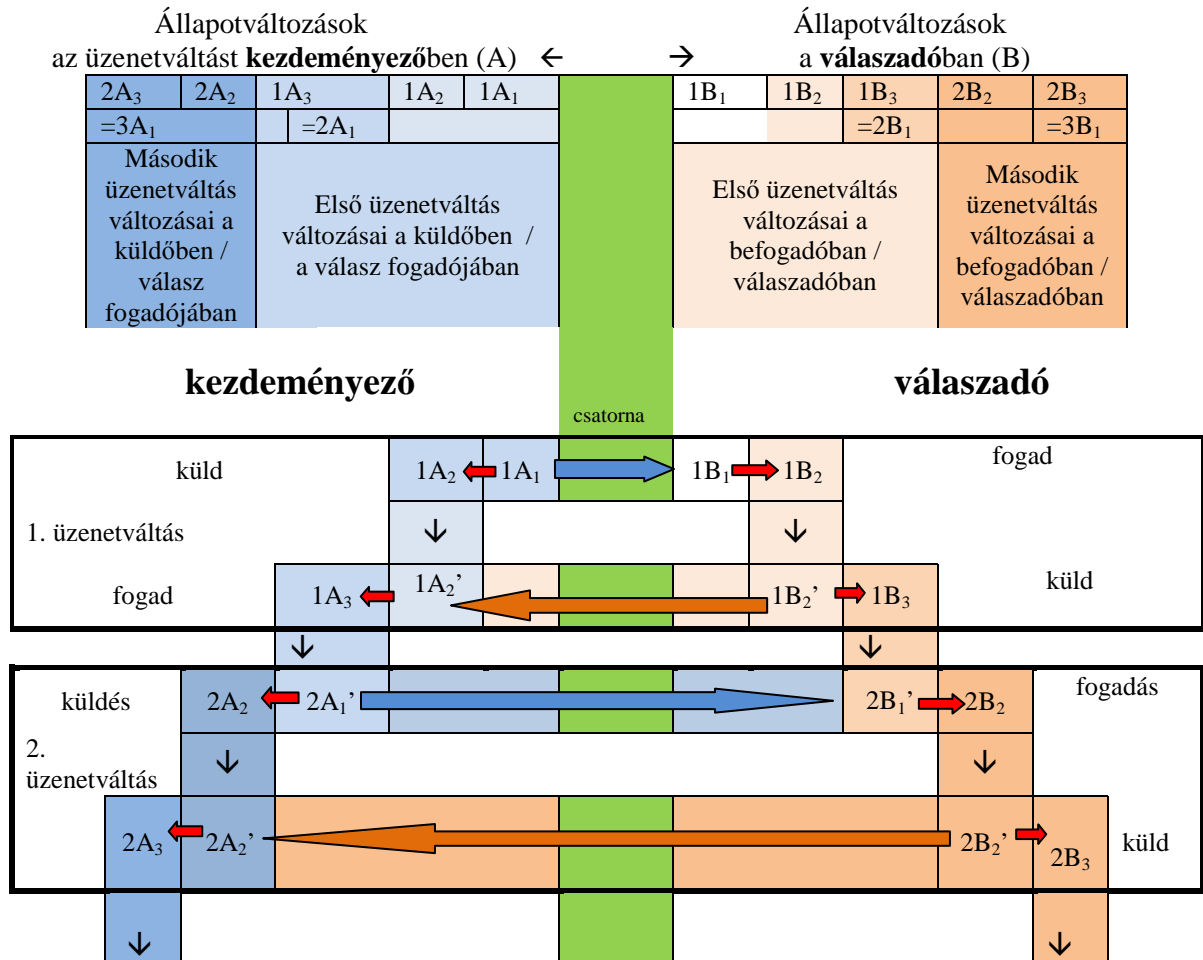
Állapotváltozások az üzenetváltást **kezdeményező**ben (A) ←

→ Állapotváltozások a **válaszadó**ban (B)

| $2A_3$ | $2A_2$ | $1A_3$ | $1A_2$ | $1A_1$ |
|---|---|---|---|---|
| $=3A_1$ | | $=2A_1$ | | |

| $1B_1$ | $1B_2$ | $1B_3$ | $2B_2$ | $2B_3$ |
|---|---|---|---|---|
| | | $=2B_1$ | | $=3B_1$ |

Második üzenetváltás változásai a küldőben / válasz fogadójában

Első üzenetváltás változásai a küldőben / a válasz fogadójában

Első üzenetváltás változásai a befogadóban / válaszadóban

Második üzenetváltás változásai a befogadóban / válaszadóban

**kezdeményező**

**válaszadó**

csatorna

küld

$1A_2$ $1A_1$ $1B_1$ $1B_2$

fogad

↓ ↓

1. üzenetváltás

fogad

$1A_3$ $1A_2$’ $1B_2$’ $1B_3$

küld

↓ ↓

küldés

$2A_2$ $2A_1$’ $2B_1$’ $2B_2$

fogadás

2. üzenetváltás

↓ ↓

$2A_3$ $2A_2$’ $2B_2$’ $2B_3$

küld

↓ ↓